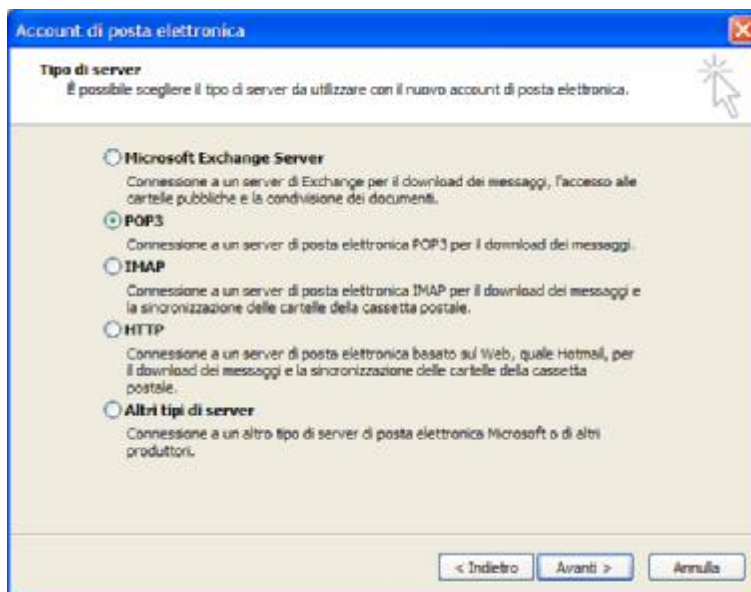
Account di posta elettronica

Tipo di server
È possibile scegliere il tipo di server da utilizzare con il nuovo account di posta elettronica.

Microsoft Exchange Server
Connessione a un server di Exchange per il download dei messaggi, l'accesso alle cartelle pubbliche e la condivisione dei documenti.

POP3
Connessione a un server di posta elettronica POP3 per il download dei messaggi.

IMAP
Connessione a un server di posta elettronica IMAP per il download dei messaggi e la sincronizzazione delle cartelle della cassetta postale.

HTTP
Connessione a un server di posta elettronica basato sul Web, quale Hotmail, per il download dei messaggi e la sincronizzazione delle cartelle della cassetta postale.

Altri tipi di server
Connessione a un altro tipo di server di posta elettronica Microsoft o di altri produttori.

< Indietro
Avanti >
Annulla